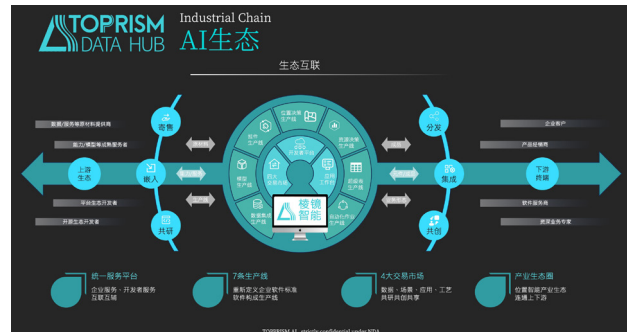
TOPRISM DATA HUB

Industrial Chain
AI生态

生态互联

寄售

数据/服务等原材料提供商

能力/模型等成熟服务者

上游生态

嵌入

平台生态开发者

开源生态开发者

共研

分发

企业用户

产品经销商

下游终端

集成

软件服务商

资深业务专家

共创

棱镜智能

统一服务平台
企业服务・开发者服务
互联互通

7条生产线
重新定义企业软件标准
软件构成生产线

4大交易市场
数据・场景・应用・工艺
共研共创共享

产业生态圈
位置智能产业生态
连通上下游

TOPRISM AI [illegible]